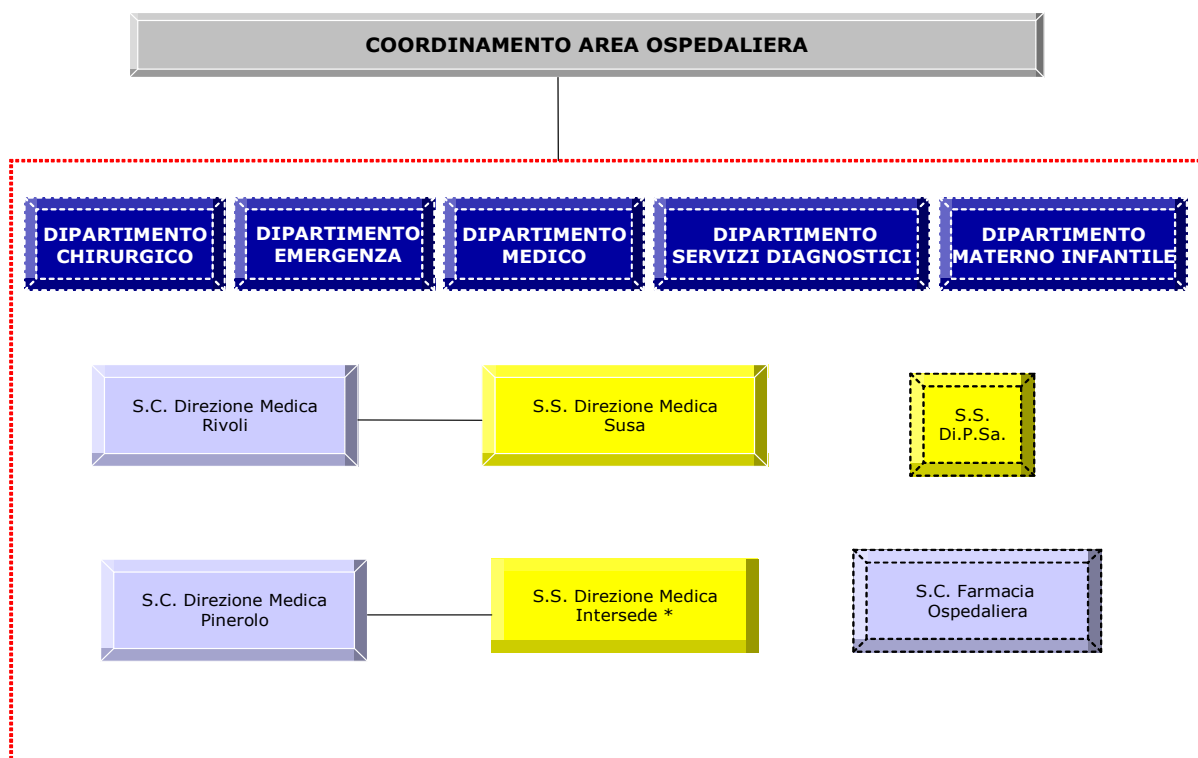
COORDINAMENTO AREA OSPEDALIERA

DIPARTIMENTO CHIRURGICO

DIPARTIMENTO EMERGENZA

DIPARTIMENTO MEDICO

DIPARTIMENTO SERVIZI DIAGNOSTICI

DIPARTIMENTO MATERNO INFANTILE

S.C. Direzione Medica Rivoli

S.S. Direzione Medica Susa

S.S. Di.P.Sa.

S.C. Direzione Medica Pinerolo

S.S. Direzione Medica Intersede *

S.C. Farmacia Ospedaliera